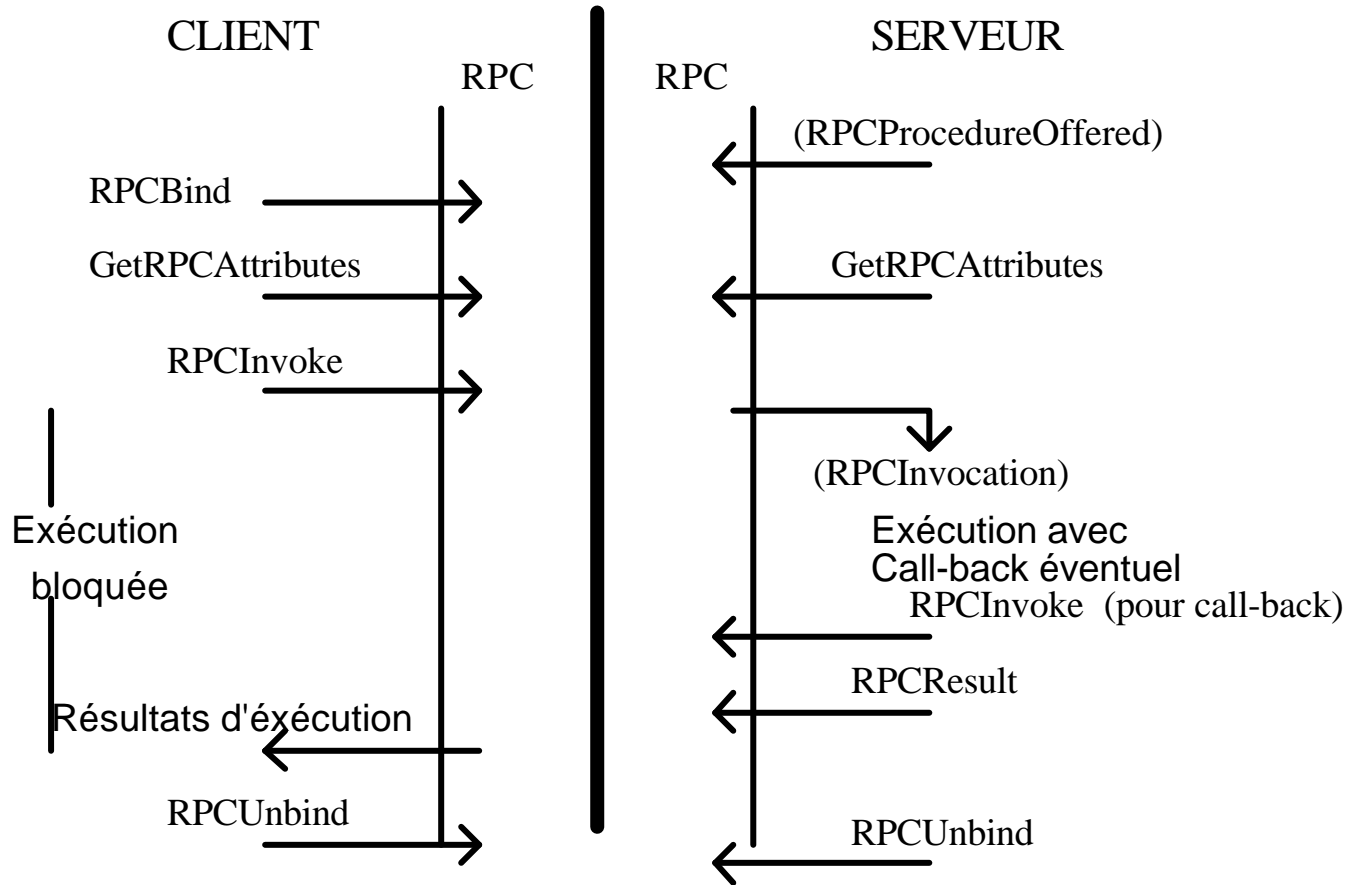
CLIENT

RPC

RPCBind

GetRPCAttributes

RPCInvoke

Exécution bloquée

Résultats d'éxécution

RPCUnbind

SERVEUR

RPC

(RPCProcedureOffered)

GetRPCAttributes

(RPCInvocation)

Exécution avec Call-back éventuel

RPCInvoke (pour call-back)

RPCResult

RPCUnbind